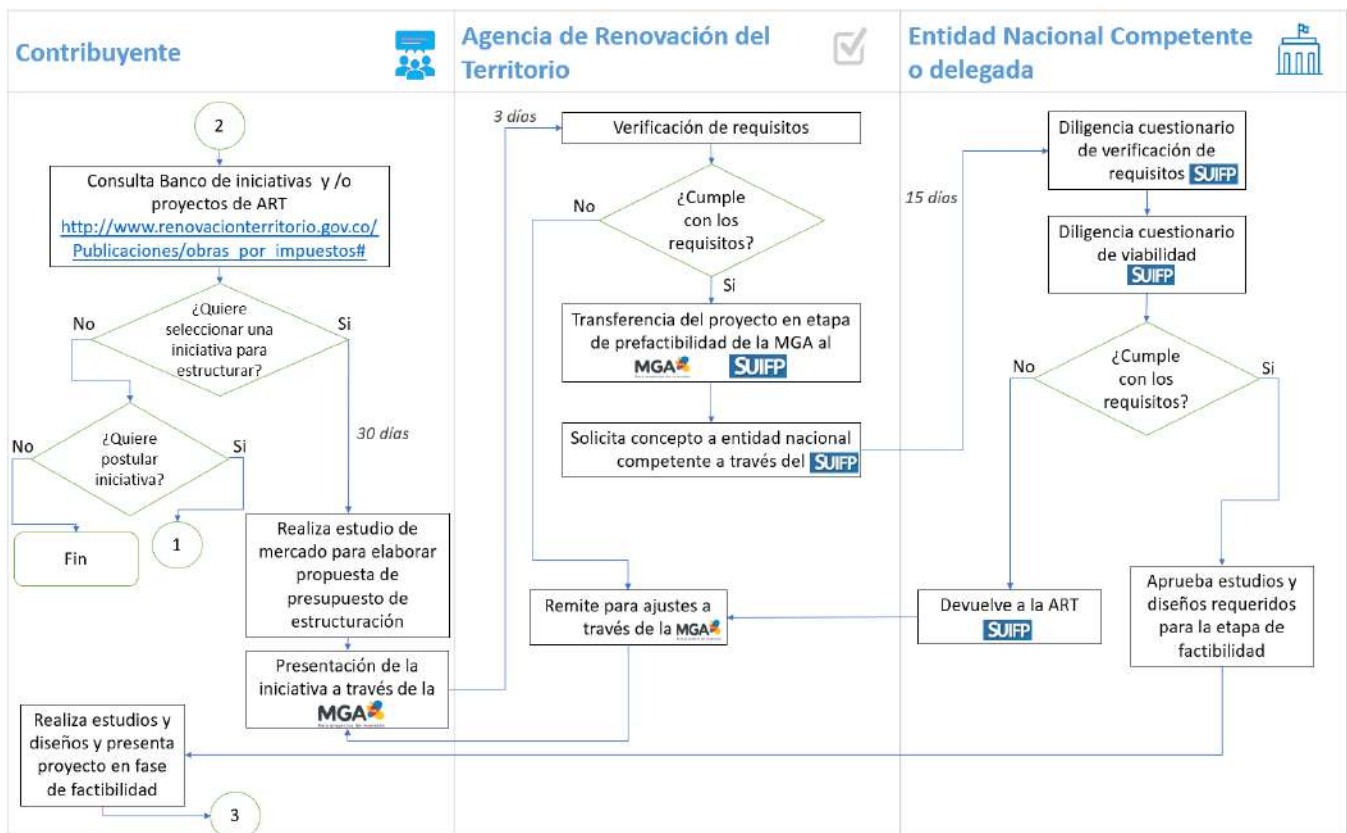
Contribuyente

Agencia de Renovación del Territorio

Entidad Nacional Competente o delegada

2

Consulta Banco de iniciativas y /o proyectos de ART http://www.renovacionterritorio.gov.co/Publicaciones/obras_por_impuestos#

¿Quiere seleccionar una iniciativa para estructurar?

No

Si

¿Quiere postular iniciativa?

No

Si

Fin

1

30 días

Realiza estudio de mercado para elaborar propuesta de presupuesto de estructuración

Presentación de la iniciativa a través de la MGA

Realiza estudios y diseños y presenta proyecto en fase de factibilidad

3

3 días

Verificación de requisitos

¿Cumple con los requisitos?

No

Si

Transferencia del proyecto en etapa de prefactibilidad de la MGA al SUIFP

Solicita concepto a entidad nacional competente a través del SUIFP

Remite para ajustes a través de la MGA

15 días

Diligencia cuestionario de verificación de requisitos SUIFP

Diligencia cuestionario de viabilidad SUIFP

¿Cumple con los requisitos?

No

Si

Devuelve a la ART SUIFP

Aprueba estudios y diseños requeridos para la etapa de factibilidad